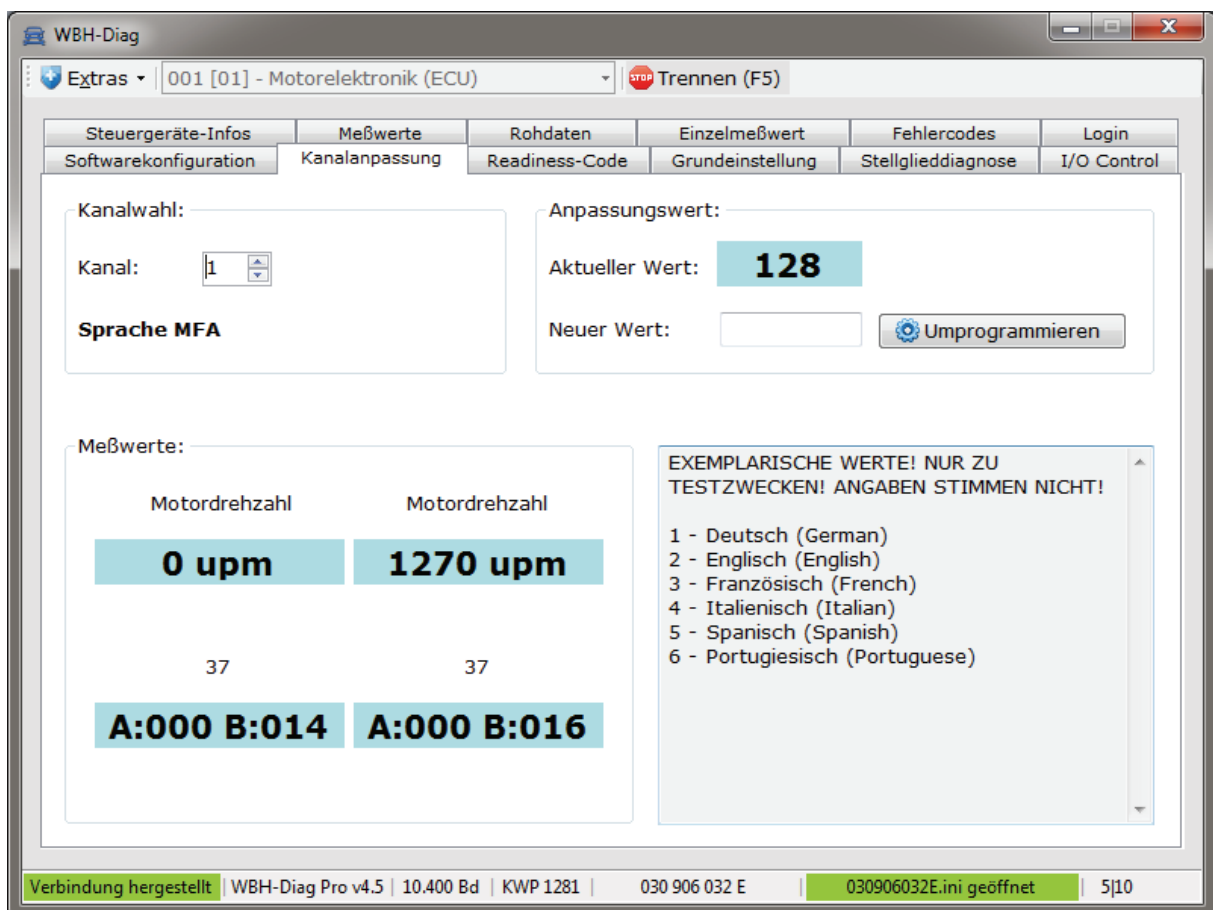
WBH-Diag

Extras 001 [01] - Motorelektronik (ECU) STOP Trennen (F5)

Steuergeräte-Infos | Meßwerte | Rohdaten | Einzelmeßwert | Fehlercodes | Login
Softwarekonfiguration | Kanalanpassung | Readiness-Code | Grundeinstellung | Stellglieddiagnose | I/O Control

Kanalwahl:
Kanal: 1
Sprache MFA

Anpassungswert:
Aktueller Wert: 128
Neuer Wert: Umprogrammieren

Meßwerte:
Motordrehzahl
0 upm
Motordrehzahl
1270 upm
37
A:000 B:014
37
A:000 B:016

EXEMPLARISCHE WERTE! NUR ZU TESTZWECKEN! ANGABEN STIMMEN NICHT!

1 - Deutsch (German)
2 - Englisch (English)
3 - Französisch (French)
4 - Italienisch (Italian)
5 - Spanisch (Spanish)
6 - Portugiesisch (Portuguese)

Verbindung hergestellt | WBH-Diag Pro v4.5 | 10.400 Bd | KWP 1281 | 030 906 032 E | 030906032E.ini geöffnet | 5|10